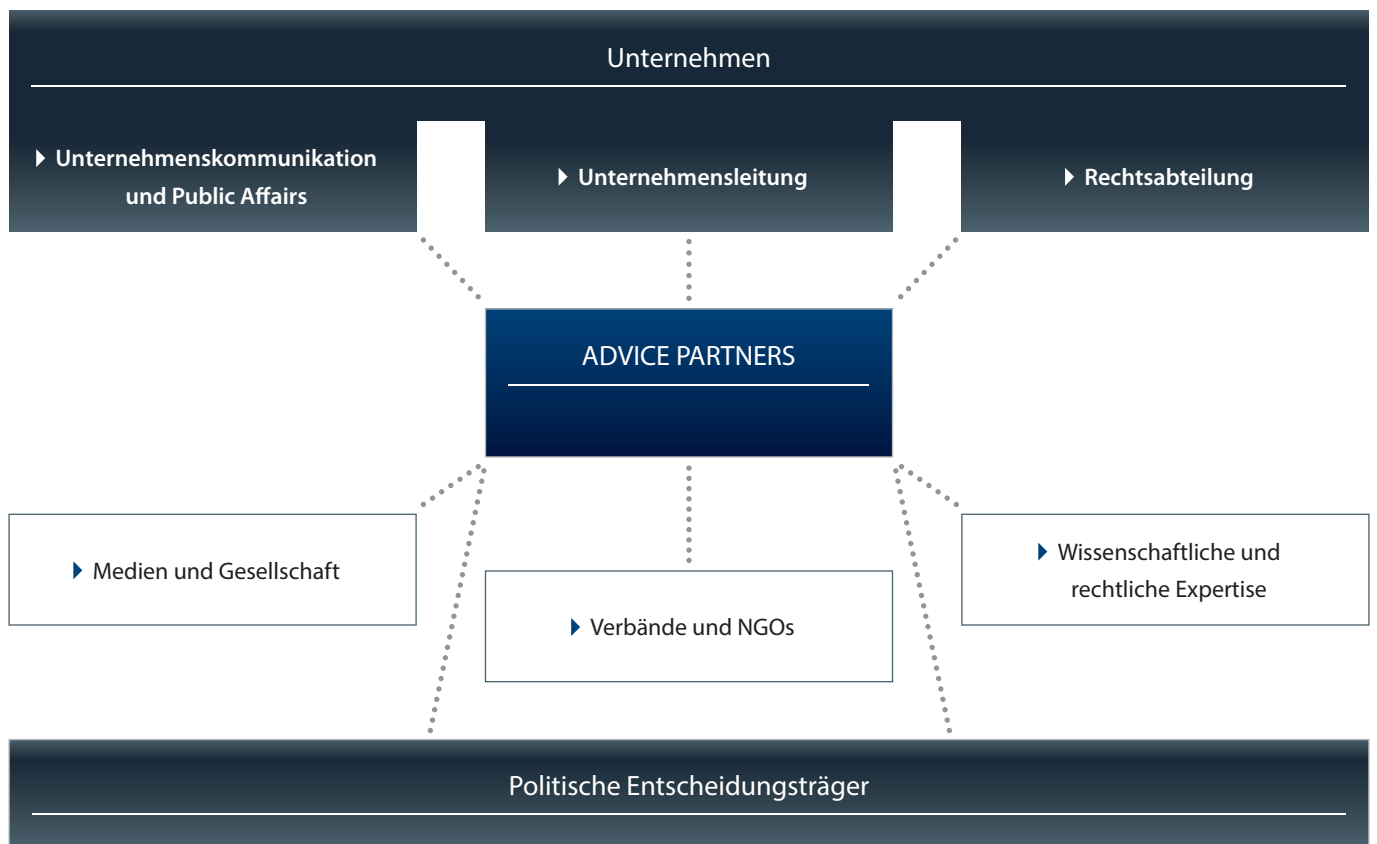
Unternehmen

Unternehmenskommunikation und Public Affairs

Unternehmensleitung

Rechtsabteilung

ADVICE PARTNERS

Medien und Gesellschaft

Verbände und NGOs

Wissenschaftliche und rechtliche Expertise

Politische Entscheidungsträger